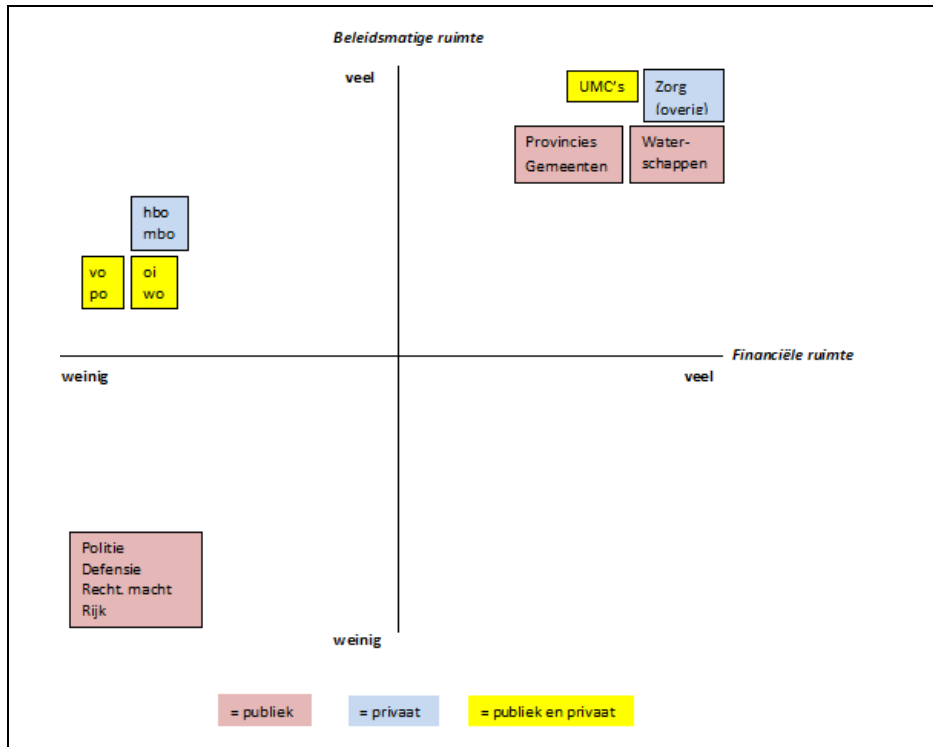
Beleidsmatige ruimte

veel

UMC's

Zorg (overig)

Provincies Gemeenten

Water-schappen

hbo mbo

vo po

oi wo

Financiële ruimte

weinig

veel

Politie
Defensie
Recht. macht
Rijk

weinig

= publiek

= privaat

= publiek en privaat